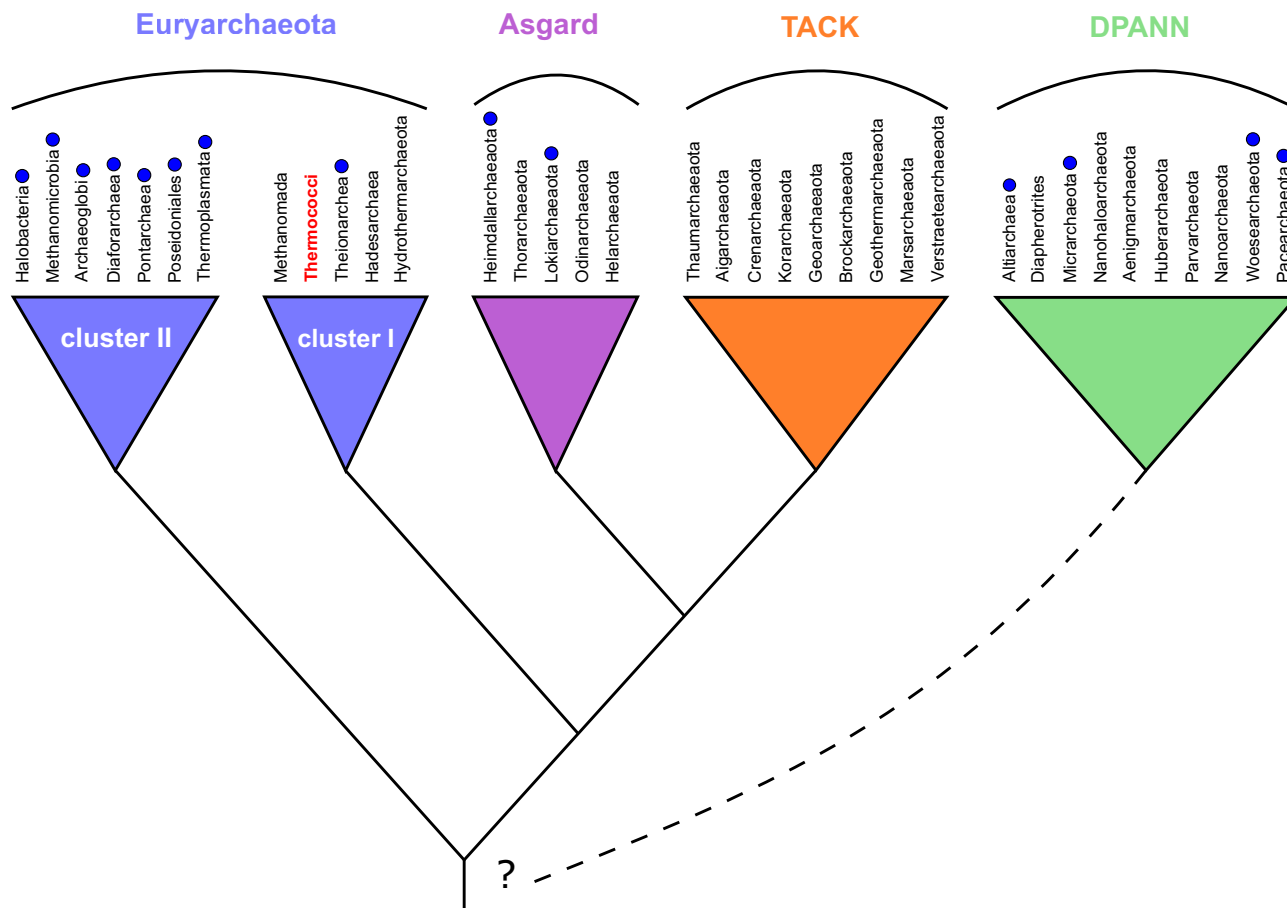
Euryarchaeota

Asgard

TACK

DPANN

Halobacteria
Methanomicrobia
Archaeoglobi
Diaforarchaea
Pontarchaea
Poseidoniales
Thermoplasmata

Methanomada
Thermococci
Theionarchea
Hadesarchaea
Hydrothermarchaeota

Heimdallarchaeota
Thorarchaeota
Lokiarchaeota
Odinarchaeota
Helarchaeota

Thaumarchaeota
Aigarchaeota
Crenarchaeota
Korarchaeota
Geoarchaeota
Brockarchaeota
Geothermarchaeota
Marsarchaeota
Verstraetearchaeota

Altiarchaea
Diapherotrites
Micrarchaeota
Nanohaloarchaeota
Aenigmarchaeota
Huberarchaeota
Parvarchaeota
Nanoarchaeota
Woesearchaeota
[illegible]

cluster II

cluster I

?